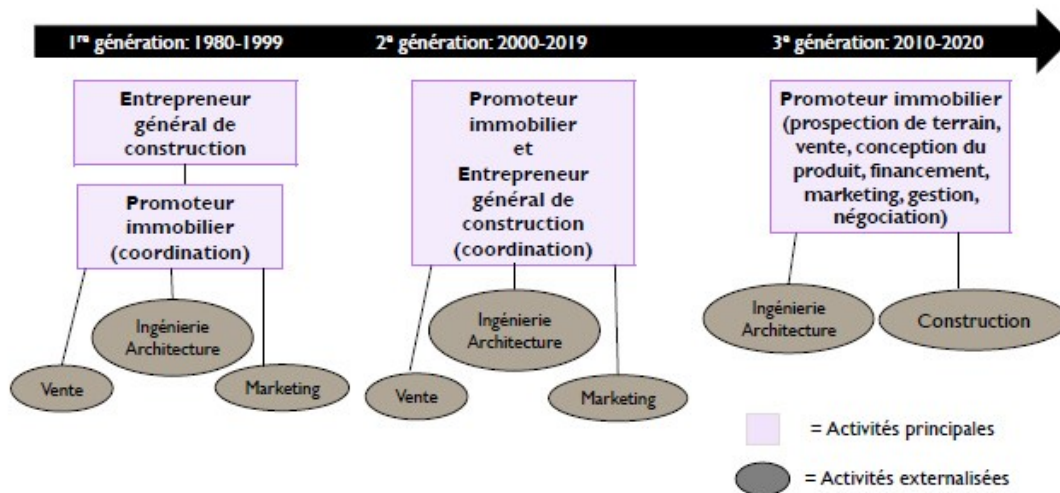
1$^{re}$ génération: 1980-1999

2$^{e}$ génération: 2000-2019

3$^{e}$ génération: 2010-2020

Entrepreneur général de construction

Promoteur immobilier (coordination)

Ingénierie Architecture

Vente

Marketing

Promoteur immobilier et Entrepreneur général de construction (coordination)

Ingénierie Architecture

Vente

Marketing

Promoteur immobilier (prospection de terrain, vente, conception du produit, financement, marketing, gestion, négociation)

Ingénierie Architecture

Construction

= Activités principales

= Activités externalisées